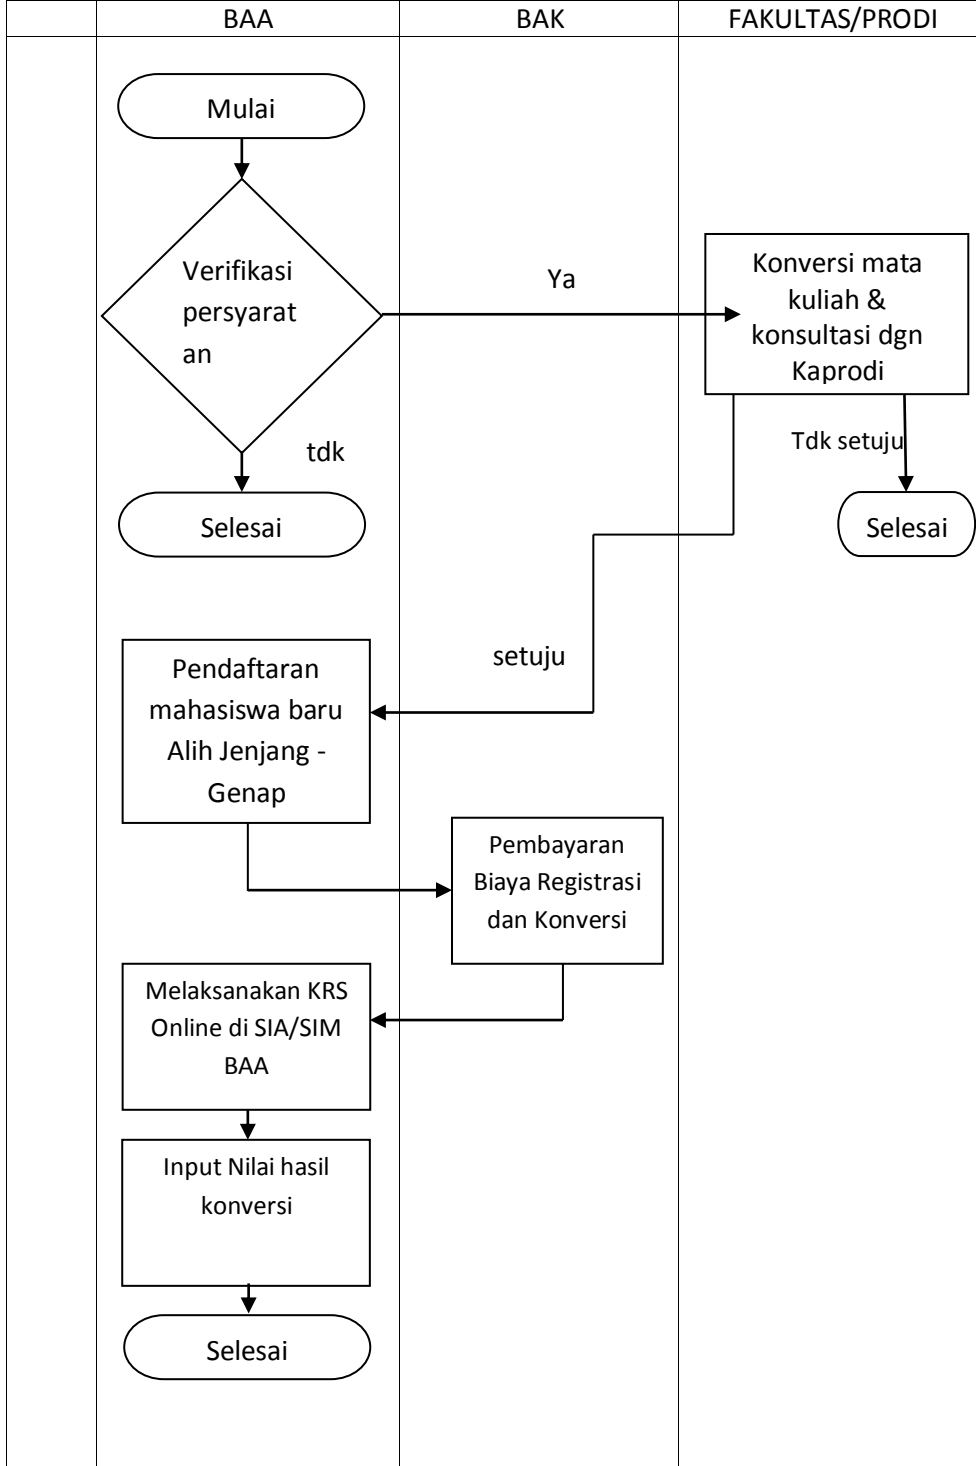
| | BAA | BAK | FAKULTAS/PRODI |
|---|---|---|---|

Mulai

Verifikasi persyarat an

Ya

Konversi mata kuliah & konsultasi dgn Kaprodi

tdk

Tdk setuju

Selesai

Selesai

setuju

Pendaftaran mahasiswa baru Alih Jenjang - Genap

Pembayaran Biaya Registrasi dan Konversi

Melaksanakan KRS Online di SIA/SIM BAA

Input Nilai hasil konversi

Selesai